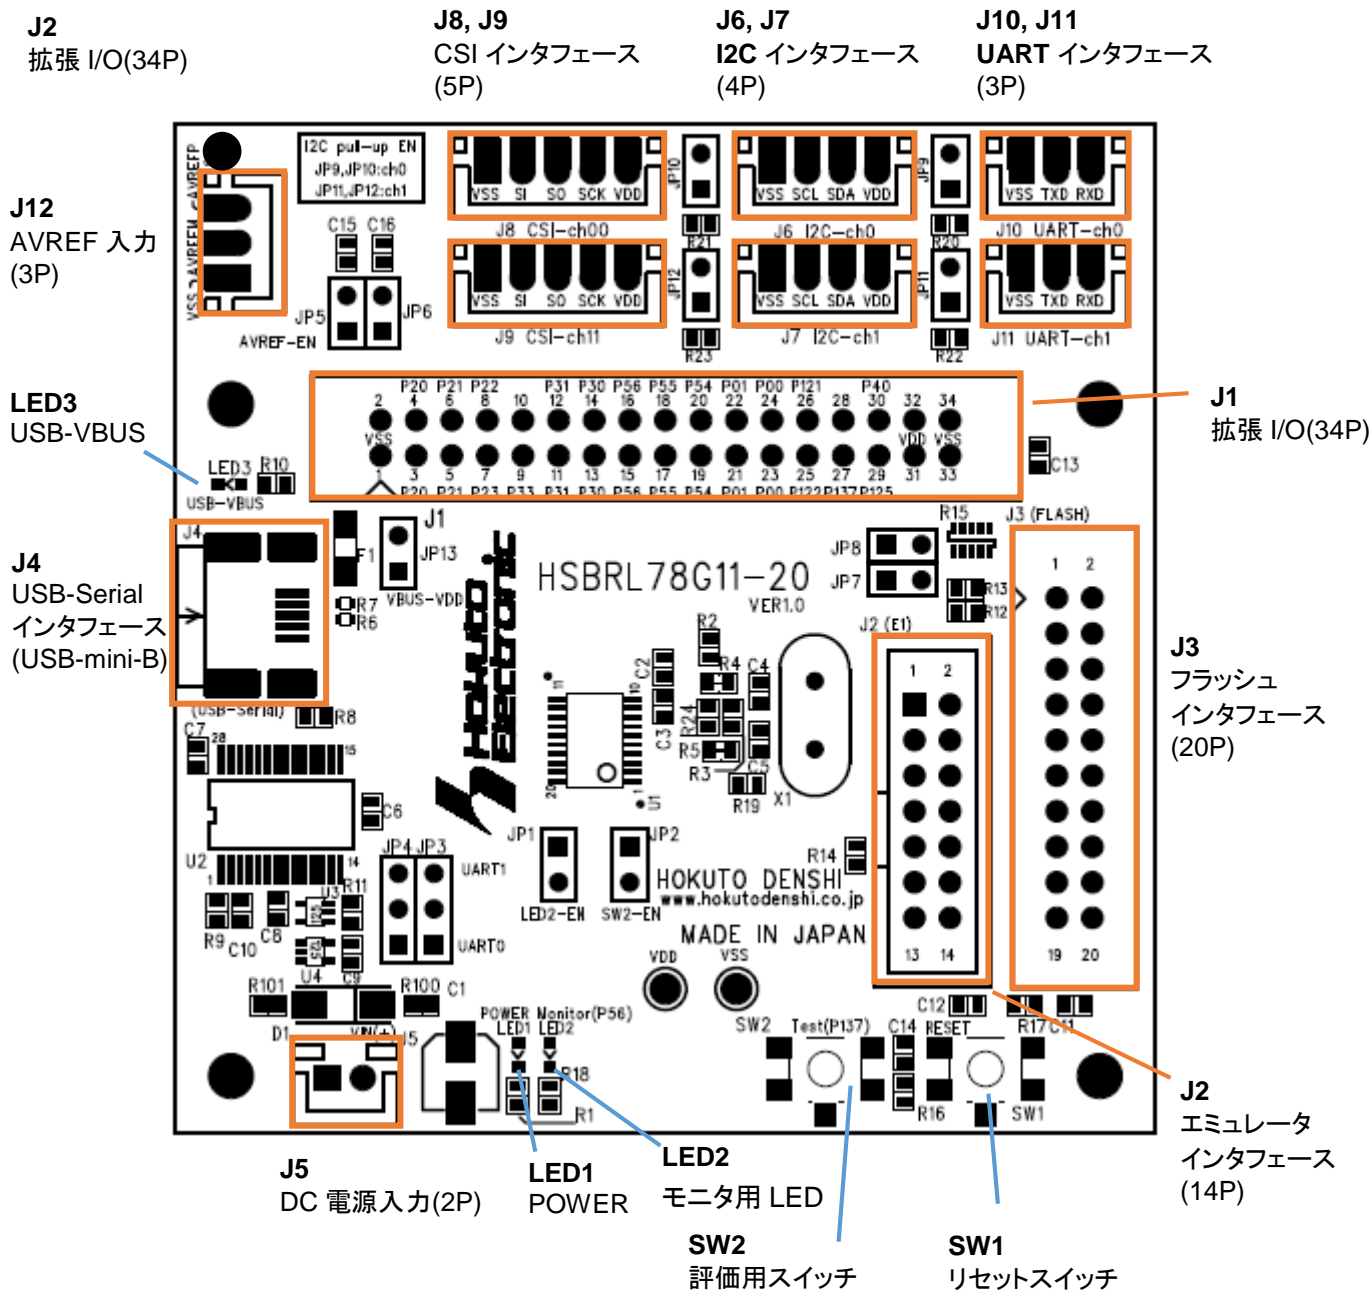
J2
拡張 I/O(34P)

J8, J9
CSI インタフェース
(5P)

J6, J7
I2C インタフェース
(4P)

J10, J11
UART インタフェース
(3P)

J12
AVREF 入力
(3P)

LED3
USB-VBUS

J4
USB-Serial
インタフェース
(USB-mini-B)

J1
拡張 I/O(34P)

J3
フラッシュ
インタフェース
(20P)

J2
エミュレータ
インタフェース
(14P)

J5
DC 電源入力(2P)

LED1
POWER

LED2
モニタ用 LED

SW2
評価用スイッチ

SW1
リセットスイッチ

I2C pull-up EN
JP9,JP10:ch0
JP11,JP12:ch1

VSS AVREFM AVREFP
C15 C16
JP5 JP6
AVREF-EN

VSS SI SO SCK VDD
J8 CSI-ch00
VSS SI SO SCK VDD
J9 CSI-ch11
JP10 R21 JP12 R23
VSS SCL SDA VDD
J6 I2C-ch0
VSS SCL SDA VDD
J7 I2C-ch1
JP9 R20 JP11 R22
VSS TXD RXD
J10 UART-ch0
VSS TXD RXD
J11 UART-ch1

P20 P21 P22 P31 P30 P56 P55 P54 P01 P00 P121 P40
2 4 6 8 10 12 14 16 18 20 22 24 26 28 30 32 34
VSS VDD VSS
1 3 5 7 9 11 13 15 17 19 21 23 25 27 29 31 33
P20 P21 P23 P33 P31 P30 P56 P55 P54 P01 P00 P122 P137 P125
C13

LED3 R10
USB-VBUS
J4 F1 J1 JP13 R7 R6 VBUS-VDD
(USB-Serial) R8
C7 28 15
C6
U2 1 14
U3 R11
R9 C10 C8
U4 C9
JP4 JP3 UART1 UART0
R101 R100 C1
D1 VIN(+) J5
POWER Monitor(P56)
LED1 LED2
R18 R1

Hokuto Electronic
HSBRL78G11-20
VER1.0
R2 R4 C4 C2 C3 R24 R5 R3 C5 R19 X1
JP1 JP2 LED2-EN SW2-EN
HOKUTO DENSHI
www.hokutodenshi.co.jp
MADE IN JAPAN
VDD VSS
R14
JP8 JP7 R15 R13 R12
J3 (FLASH)
1 2 19 20
J2 (E1)
1 2 13 14
C12 R17 C11
SW2 Test(P137) C14 RESET
R16 SW1